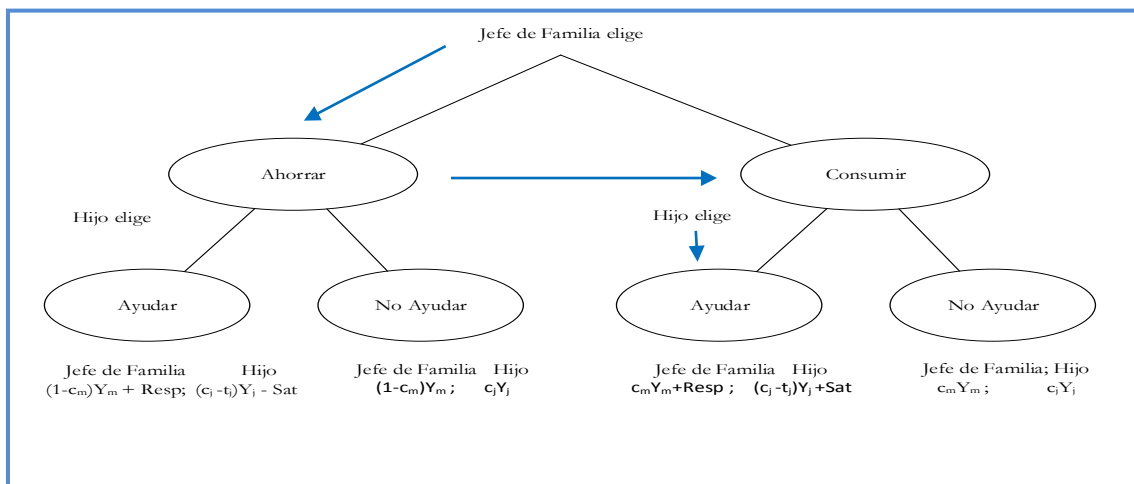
Jefe de Familia elige

Ahorrar

Consumir

Hijo elige

Hijo elige

Ayudar

No Ayudar

Ayudar

No Ayudar

Jefe de Familia Hijo
$(1-c_m)Y_m$ + Resp; $(c_j - t_j)Y_j$ - Sat

Jefe de Familia Hijo
$(1-c_m)Y_m$ ; $c_jY_j$

Jefe de Familia Hijo
$c_mY_m$+Resp ; $(c_j - t_j)Y_j$ +Sat

Jefe de Familia; Hijo
$c_mY_m$ ; $c_jY_j$